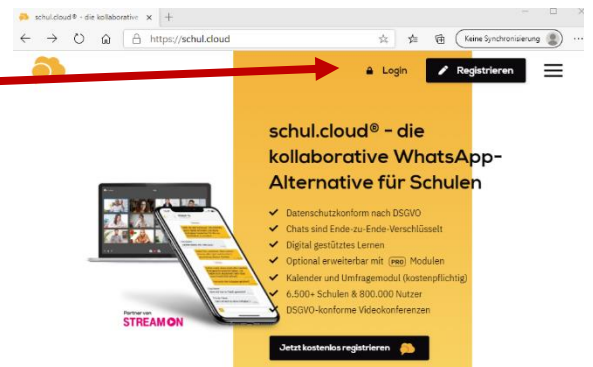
schul.cloud® - die kollaborative ×

https://schul.cloud

Keine Synchronisierung

Login

Registrieren

schul.cloud® - die kollaborative WhatsApp-Alternative für Schulen

Datenschutzkonform nach DSGVO
Chats sind Ende-zu-Ende-Verschlüsselt
Digital gestütztes Lernen
Optional erweiterbar mit PRO Modulen
Kalender und Umfragemodul (kostenpflichtig)
6.500+ Schulen & 800.000 Nutzer
DSGVO-konforme Videokonferenzen

Jetzt kostenlos registrieren

Partner von
STREAMON